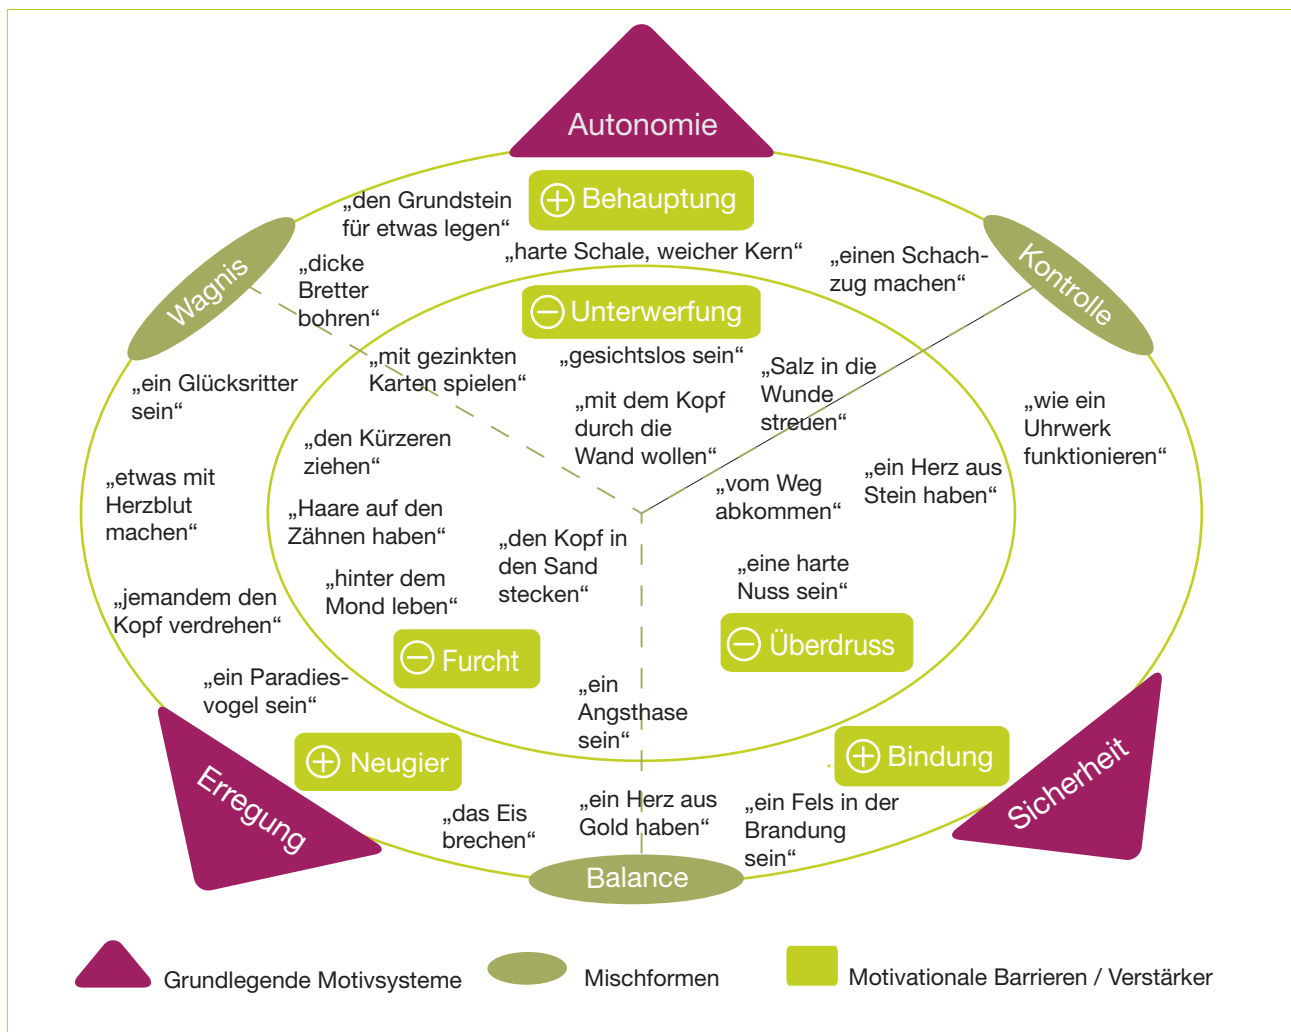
Autonomie

„den Grundstein für etwas legen“

⊕ Behauptung

Wagnis

„harte Schale, weicher Kern“

„einen Schachzug machen“

Kontrolle

„dicke Bretter bohren“

⊖ Unterwerfung

„mit gezinkten Karten spielen“

„gesichtslos sein“

„Salz in die Wunde streuen“

„ein Glücksritter sein“

„mit dem Kopf durch die Wand wollen“

„wie ein Uhrwerk funktionieren“

„den Kürzeren ziehen“

„ein Herz aus Stein haben“

„vom Weg abkommen“

„etwas mit Herzblut machen“

„Haare auf den Zähnen haben“

„den Kopf in den Sand stecken“

„eine harte Nuss sein“

„hinter dem Mond leben“

„jemandem den Kopf verdrehen“

⊖ Überdruss

⊖ Furcht

„ein Paradiesvogel sein“

„ein Angsthase sein“

⊕ Neugier

⊕ Bindung

Erregung

Sicherheit

„das Eis brechen“

„ein Herz aus Gold haben“

„ein Fels in der Brandung sein“

Balance

Grundlegende Motivsysteme

Mischformen

Motivationale Barrieren / Verstärker